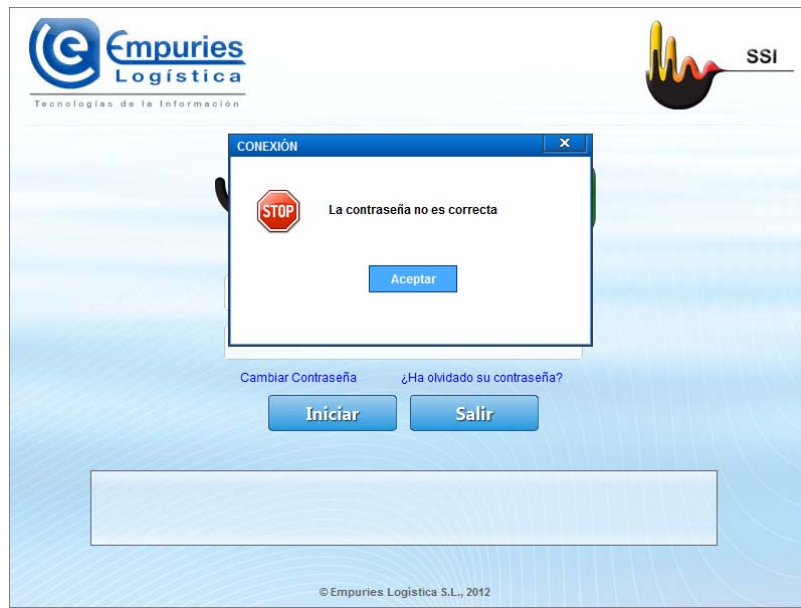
Empuries Logística
Tecnologías de la Información

SSI

CONEXIÓN

STOP

La contraseña no es correcta

Aceptar

Cambiar Contraseña

¿Ha olvidado su contraseña?

Iniciar

Salir

© Empuries Logística S.L., 2012